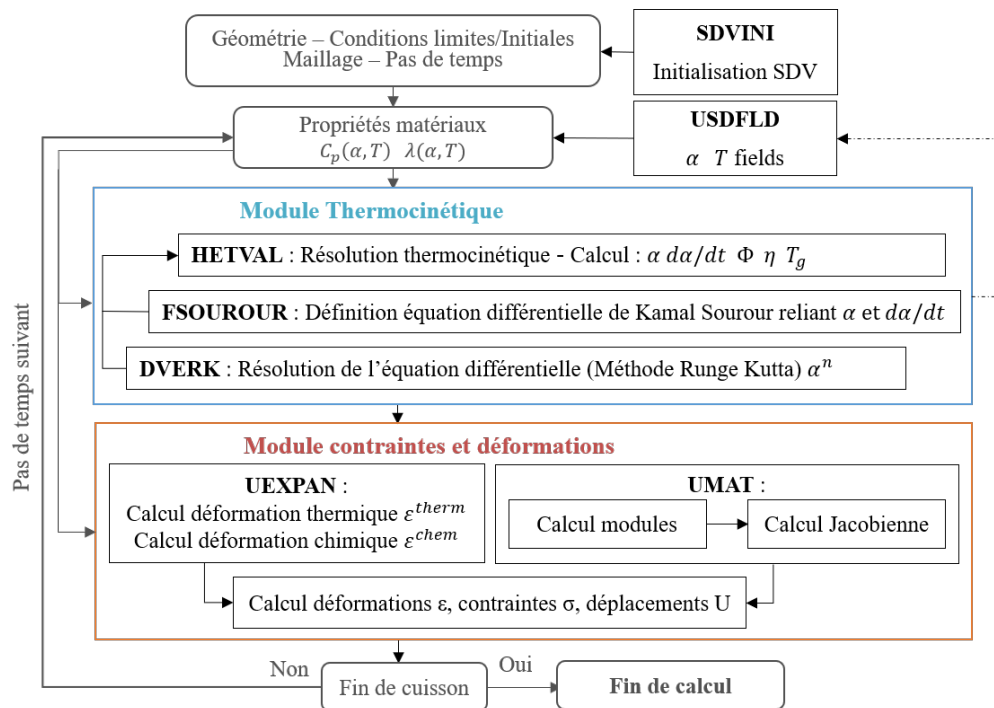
Géométrie – Conditions limites/Initiales
Maillage – Pas de temps

SDVINI
Initialisation SDV

Propriétés matériaux
$C_p(\alpha, T)$ $\lambda(\alpha, T)$

USDFLD
$\alpha$ $T$ fields

Pas de temps suivant

Module Thermocinétique

HETVAL : Résolution thermocinétique - Calcul : $\alpha$ $d\alpha/dt$ $\Phi$ $\eta$ $T_g$

FSOUROUR : Définition équation différentielle de Kamal Sourour reliant $\alpha$ et $d\alpha/dt$

DVERK : Résolution de l'équation différentielle (Méthode Runge Kutta) $\alpha^n$

Module contraintes et déformations

UEXPAN :
Calcul déformation thermique $\varepsilon^{therm}$
Calcul déformation chimique $\varepsilon^{chem}$

UMAT :
Calcul modules
Calcul Jacobienne

Calcul déformations ε, contraintes σ, déplacements U

Non
Fin de cuisson
Oui
Fin de calcul